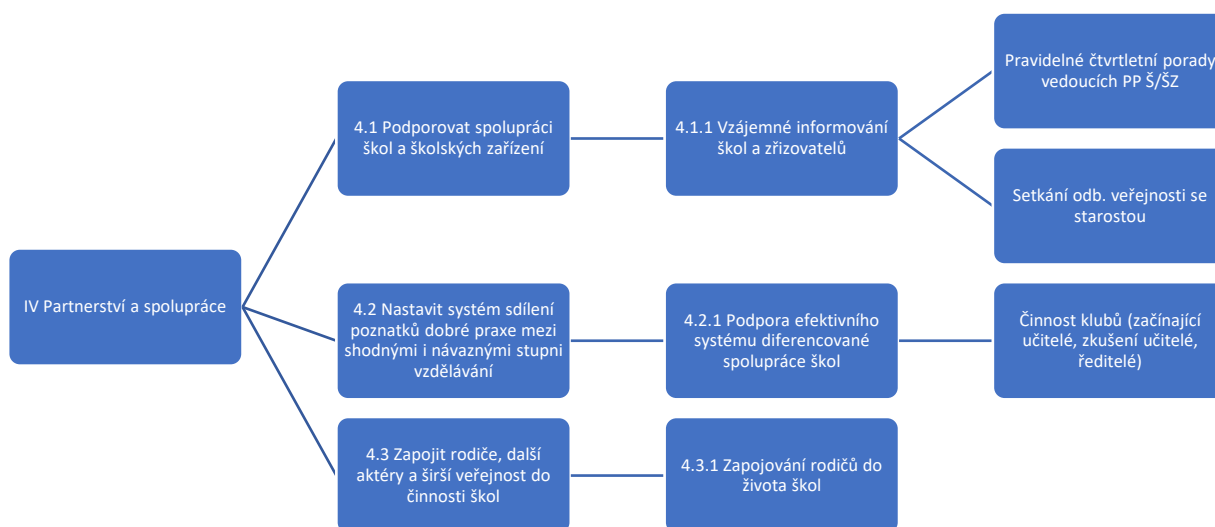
IV Partnerství a spolupráce

4.1 Podporovat spolupráci škol a školských zařízení

4.1.1 Vzájemné informování škol a zřizovatelů

Pravidelné čtvrtletní porady vedoucích PP Š/ŠZ

Setkání odb. veřejnosti se starostou

4.2 Nastavit systém sdílení poznatků dobré praxe mezi shodnými i návaznými stupni vzdělávání

4.2.1 Podpora efektivního systému diferencované spolupráce škol

Činnost klubů (začínající učitelé, zkušení učitelé, ředitelé)

4.3 Zapojit rodiče, další aktéry a širší veřejnost do činnosti škol

4.3.1 Zapojování rodičů do života škol